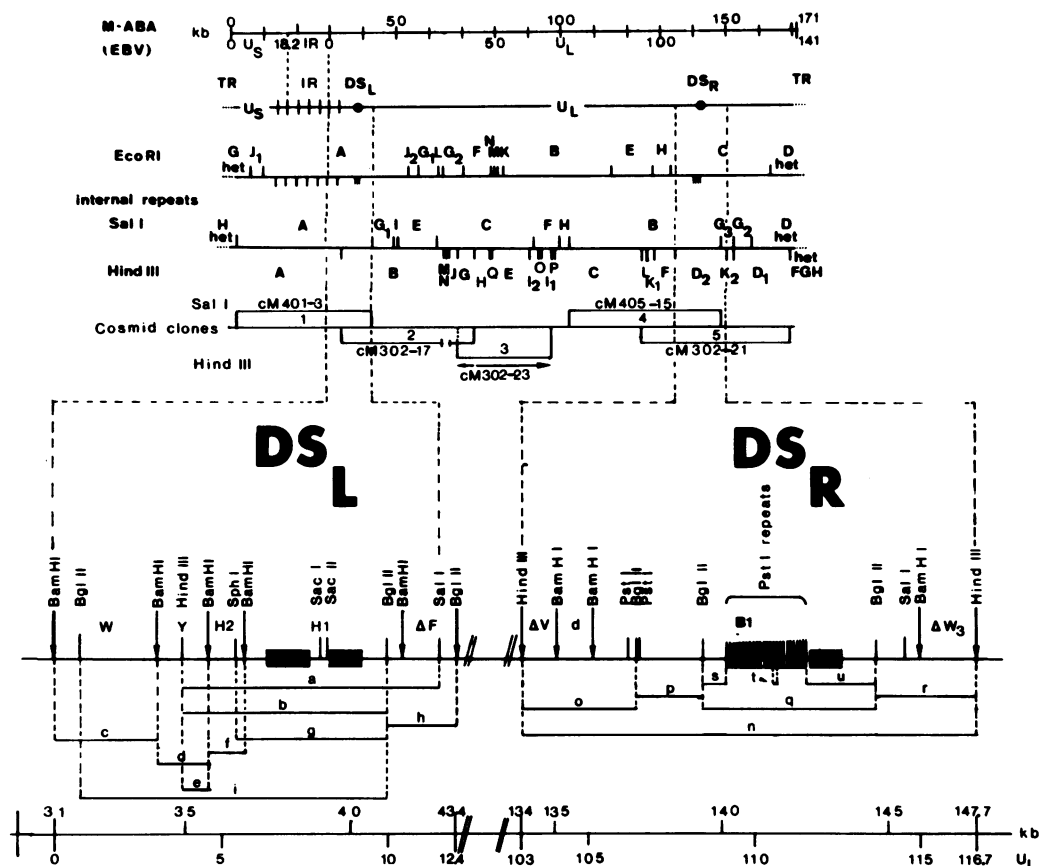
M-ABA (EBV)
kb 0 50 100 150 171
0 $U_S$ 18.2 IR 0 50 $U_L$ 100 141

TR IR $DS_L$ $DS_R$ TR
$U_S$ $U_L$

EcoRI
G het $J_1$ A $J_2$ $G_1$ I $G_2$ F N M K B E H C D het

internal repeats

Sal I
H het A $G_1$ I E C F H B $G_3$ $G_2$ D het het

Hind III
A B M N J G H Q E $I_2$ O $I_1$ P C L $K_1$ F $D_2$ $K_2$ $D_1$ FGH

Sal I cM401-3 1
Cosmid clones
2 cM302-17
Hind III 3 cM302-23
cM405-15 4
5 cM302-21

$DS_L$

$DS_R$

Bam HI Bgl II Bam HI Hind III Bam HI Sph I Bam HI Sac II Sac II Bgl II Bam HI Sal I Bgl II
W Y H2 H1 ΔF

Hind III Bam HI Bam HI Pst I Pst I Bgl II Pst I repeats Bgl II Sal I Bam HI Hind III
ΔV d B1 $ΔW_3$

a b g h c d f e i
o p s t u q r n

3 1 3 5 4 0 43.4 134 135 140 145 147.7 kb
0 5 10 12.4 103 105 110 115 116.7 $U_L$